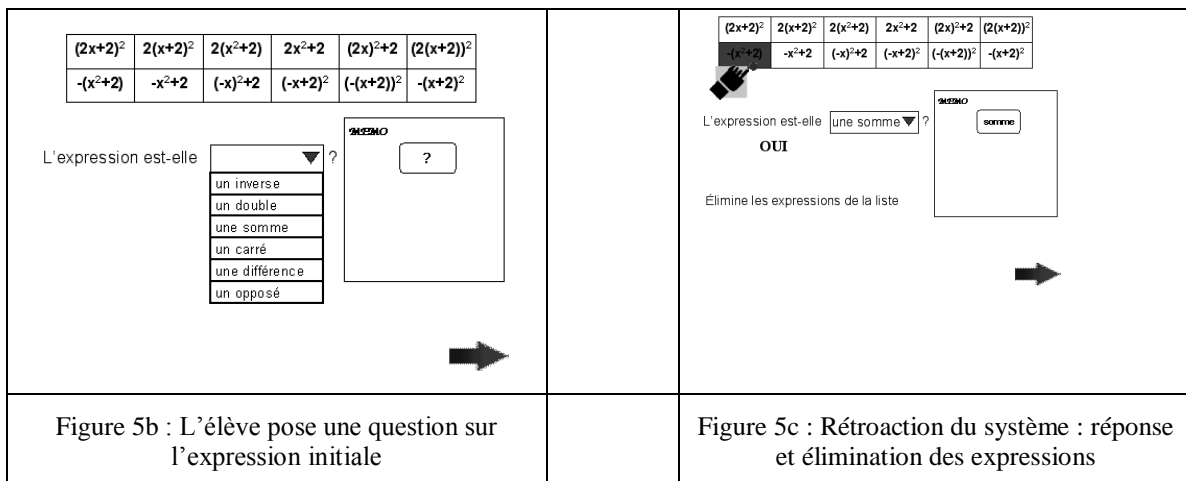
| $(2x+2)^2$ | $2(x+2)^2$ | $2(x^2+2)$ | $2x^2+2$ | $(2x)^2+2$ | $(2(x+2))^2$ |
|---|---|---|---|---|---|
| $-(x^2+2)$ | $-x^2+2$ | $(-x)^2+2$ | $(-x+2)^2$ | $(-(x+2))^2$ | $-(x+2)^2$ |

MEMO

L'expression est-elle ?

?

un inverse
un double
une somme
un carré
une différence
un opposé

| $(2x+2)^2$ | $2(x+2)^2$ | $2(x^2+2)$ | $2x^2+2$ | $(2x)^2+2$ | $(2(x+2))^2$ |
|---|---|---|---|---|---|
| $-(x^2+2)$ | $-x^2+2$ | $(-x)^2+2$ | $(-x+2)^2$ | $(-(x+2))^2$ | $-(x+2)^2$ |

MEMO

L'expression est-elle une somme ?

somme

OUI

Élimine les expressions de la liste

Figure 5b : L'élève pose une question sur l'expression initiale

Figure 5c : Rétroaction du système : réponse et élimination des expressions